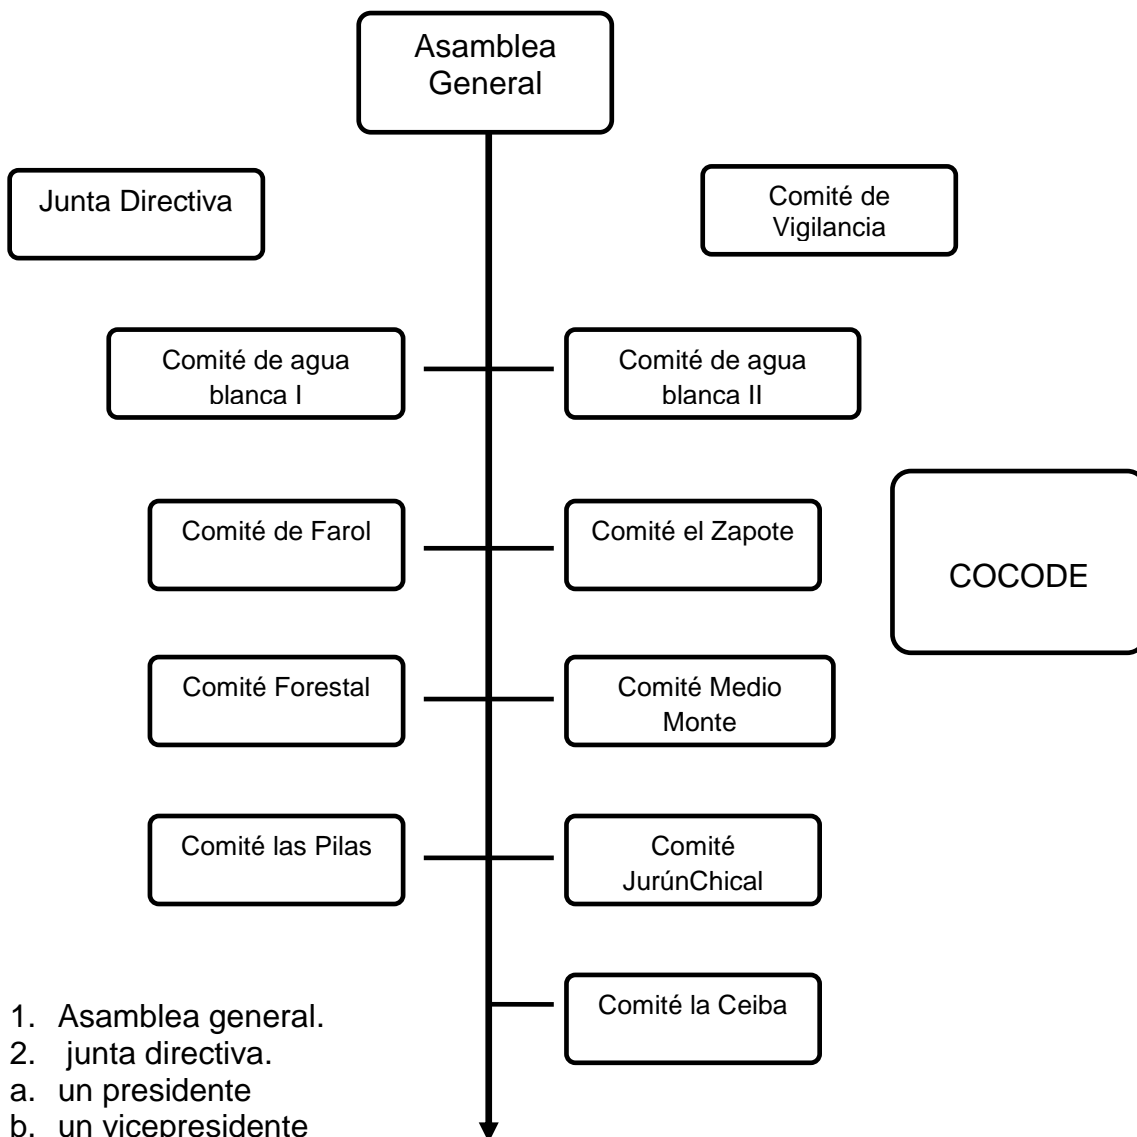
Asamblea General

Junta Directiva

Comité de Vigilancia

Comité de agua blanca I

Comité de agua blanca II

Comité de Farol

Comité el Zapote

COCODE

Comité Forestal

Comité Medio Monte

Comité las Pilas

Comité JurúnChical

Comité la Ceiba

1. Asamblea general.
2. junta directiva.
a. un presidente
b. un vicepresidente